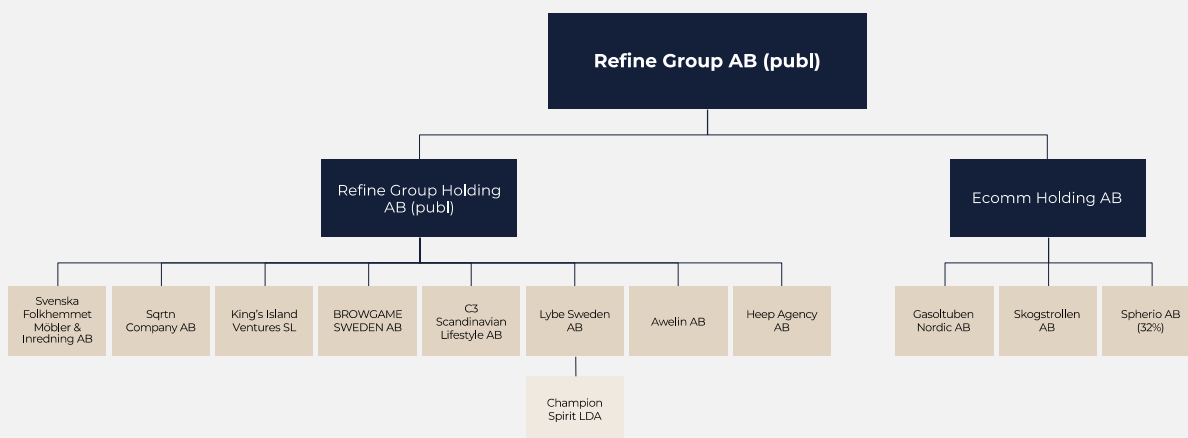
Refine Group AB (publ)

Refine Group Holding AB (publ)

Ecomm Holding AB

Svenska Folkhemmet Möbler & Inredning AB

Sqrtn Company AB

King's Island Ventures SL

BROWGAME SWEDEN AB

C3 Scandinavian Lifestyle AB

Lybe Sweden AB

Champion Spirit LDA

Awelin AB

Heep Agency AB

Gasoltuben Nordic AB

Skogstrollen AB

Spherio AB (32%)